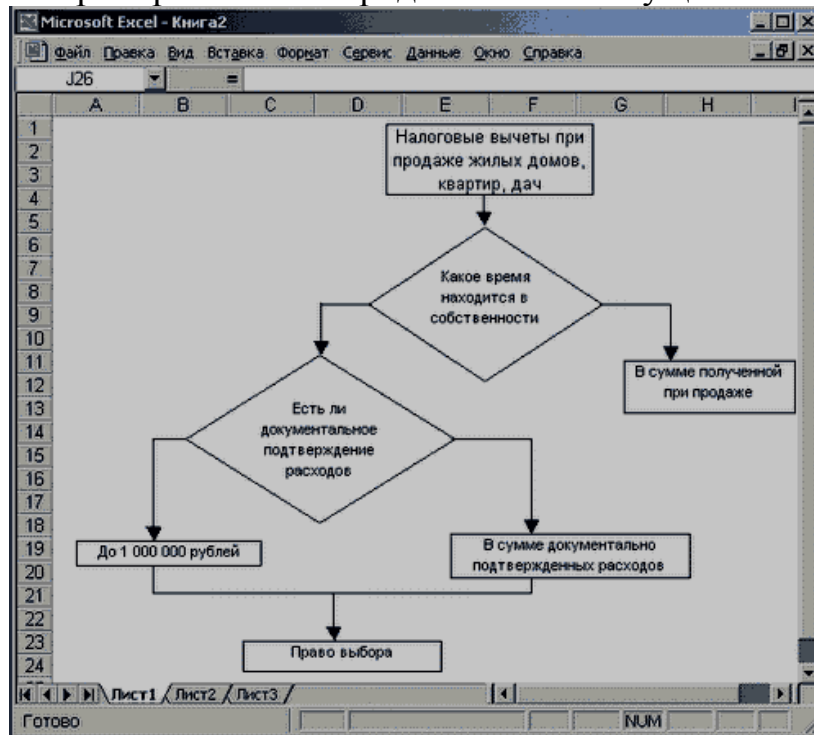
Microsoft Excel - Книга2

Файл Правка Вид Вставка Формат Сервис Данные Окно Справка

J26 =

| | A | B | C | D | E | F | G | H |
|---|---|---|---|---|---|---|---|---|
| 1 | | | | | | | | |
| 2 | | | | | | | | |
| 3 | | | | | | | | |
| 4 | | | | | | | | |
| 5 | | | | | | | | |
| 6 | | | | | | | | |
| 7 | | | | | | | | |
| 8 | | | | | | | | |
| 9 | | | | | | | | |
| 10 | | | | | | | | |
| 11 | | | | | | | | |
| 12 | | | | | | | | |
| 13 | | | | | | | | |
| 14 | | | | | | | | |
| 15 | | | | | | | | |
| 16 | | | | | | | | |
| 17 | | | | | | | | |
| 18 | | | | | | | | |
| 19 | | | | | | | | |
| 20 | | | | | | | | |
| 21 | | | | | | | | |
| 22 | | | | | | | | |
| 23 | | | | | | | | |
| 24 | | | | | | | | |

Налоговые вычеты при продаже жилых домов, квартир, дач

Какое время находится в собственности

В сумме полученной при продаже

Есть ли документальное подтверждение расходов

До 1 000 000 рублей

В сумме документально подтвержденных расходов

Право выбора

Лист1 Лист2 Лист3

Готово

NUM